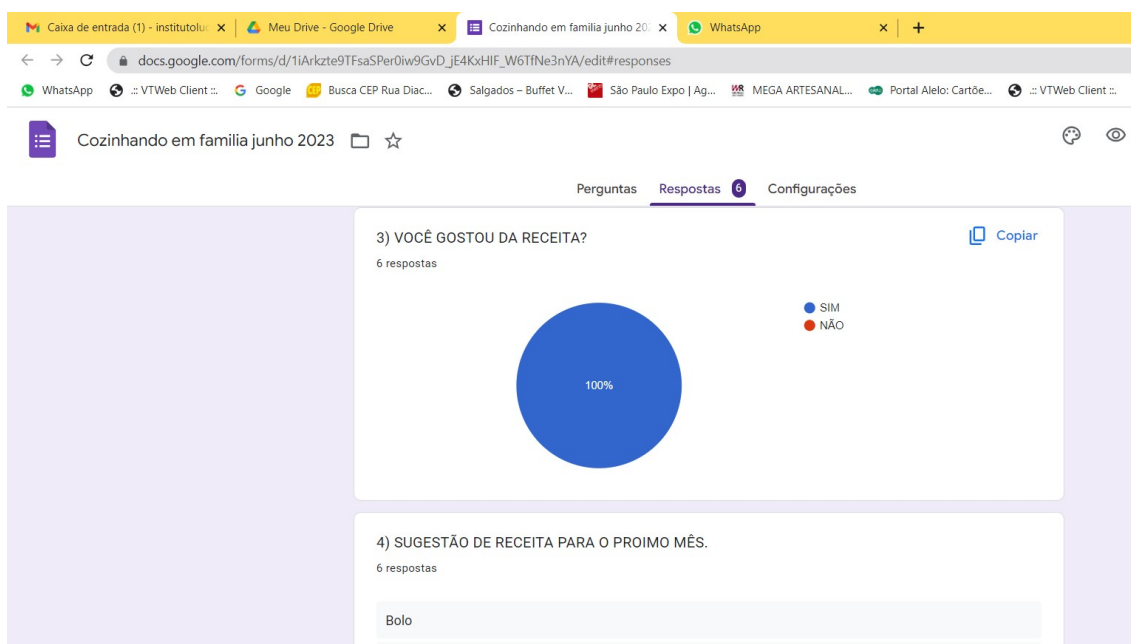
Caixa de entrada (1) - institutolu
Meu Drive - Google Drive
Cozinhando em familia junho 20
WhatsApp
docs.google.com/forms/d/1iArkzte9TFsaSPer0iw9GvD_jE4KxHIF_W6TfNe3nYA/edit#responses
WhatsApp
.:: VTWeb Client ::.
Google
Busca CEP Rua Diac...
Salgados – Buffet V...
São Paulo Expo | Ag...
MEGA ARTESANAL...
Portal Alelo: Cartõe...
.:: VTWeb Client ::.

Cozinhando em familia junho 2023

Perguntas
Respostas 6
Configurações

3) VOCÊ GOSTOU DA RECEITA?
6 respostas
Copiar

SIM
NÃO
100%

4) SUGESTÃO DE RECEITA PARA O PROIMO MÊS.
6 respostas

Bolo